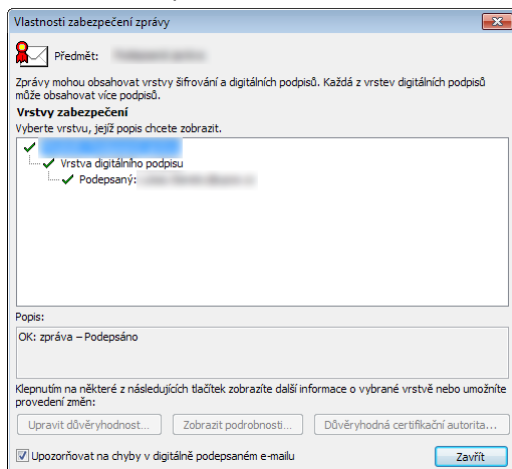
Vlastnosti zabezpečení zprávy

Předmět: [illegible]

Zprávy mohou obsahovat vrstvy šifrování a digitálních podpisů. Každá z vrstev digitálních podpisů může obsahovat více podpisů.

Vrstvy zabezpečení

Vyberte vrstvu, jejíž popis chcete zobrazit.

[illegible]

Vrstva digitálního podpisu

Podepsaný: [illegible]

Popis:

OK: zpráva – Podepsáno

Klepnutím na některé z následujících tlačítek zobrazíte další informace o vybrané vrstvě nebo umožníte provedení změn:

Upravit důvěryhodnost... Zobrazit podrobnosti... Důvěryhodná certifikační autorita...

Upozorňovat na chyby v digitálně podepsaném e-mailu

Zavřít